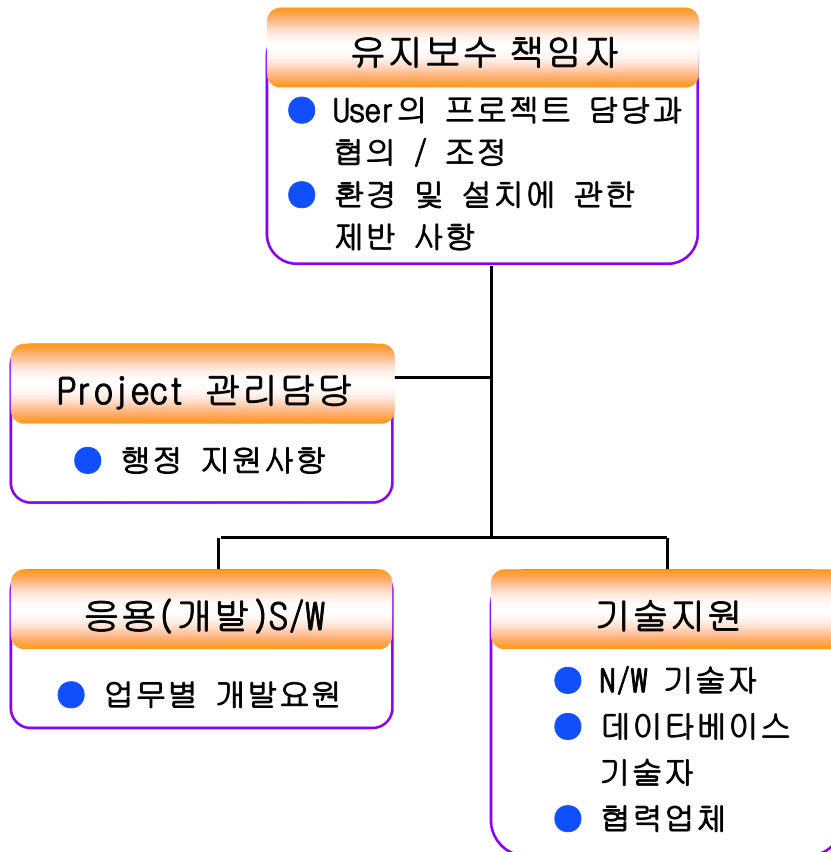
유지보수 책임자

User의 프로젝트 담당과 협의 / 조정

환경 및 설치에 관한 제반 사항

Project 관리담당

행정 지원사항

응용(개발)S/W

업무별 개발요원

기술지원

N/W 기술자

데이타베이스 기술자

협력업체